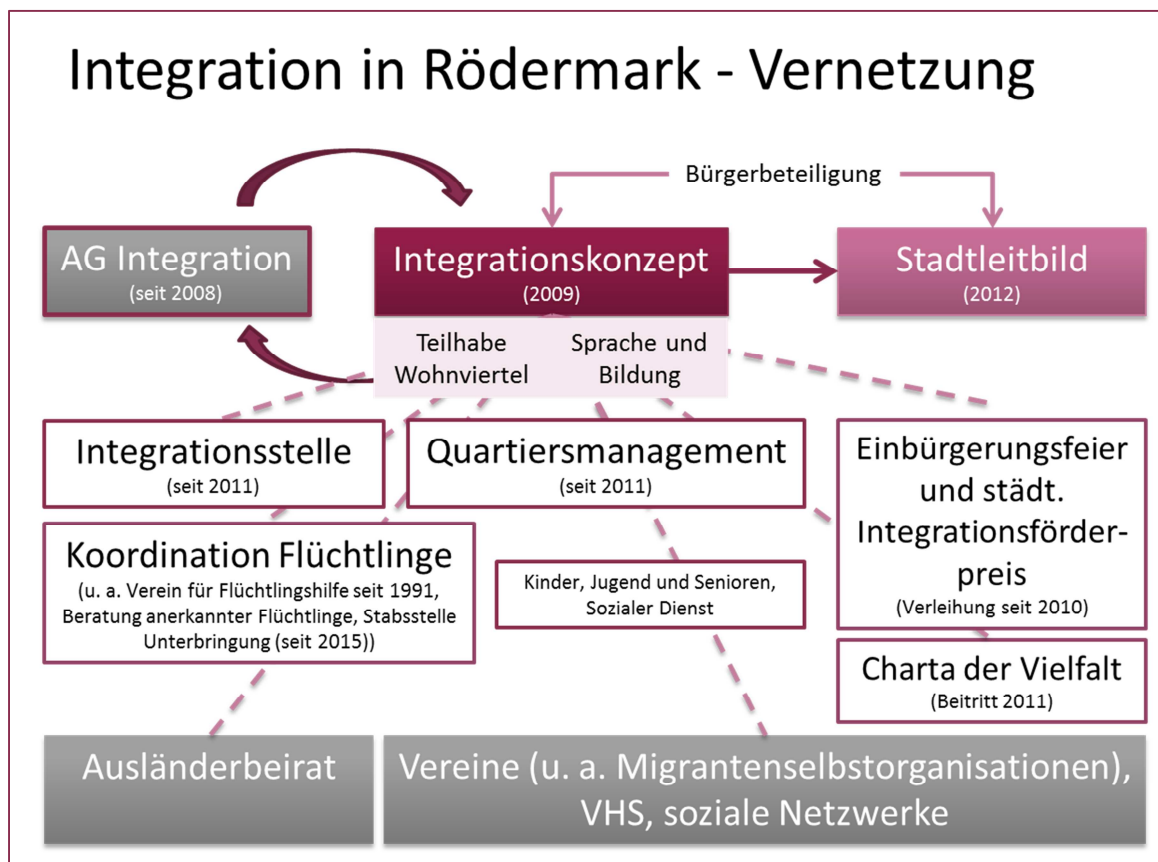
Integration in Rödermark - Vernetzung

Bürgerbeteiligung

AG Integration
(seit 2008)

Integrationskonzept
(2009)

Stadtleitbild
(2012)

Teilhabe Wohnviertel

Sprache und Bildung

Integrationsstelle
(seit 2011)

Quartiersmanagement
(seit 2011)

Einbürgerungsfeier und städt. Integrationsförderpreis
(Verleihung seit 2010)

Koordination Flüchtlinge
(u. a. Verein für Flüchtlingshilfe seit 1991, Beratung anerkannter Flüchtlinge, Stabsstelle Unterbringung (seit 2015))

Kinder, Jugend und Senioren, Sozialer Dienst

Charta der Vielfalt
(Beitritt 2011)

Ausländerbeirat

Vereine (u. a. Migrantenselbstorganisationen), VHS, soziale Netzwerke